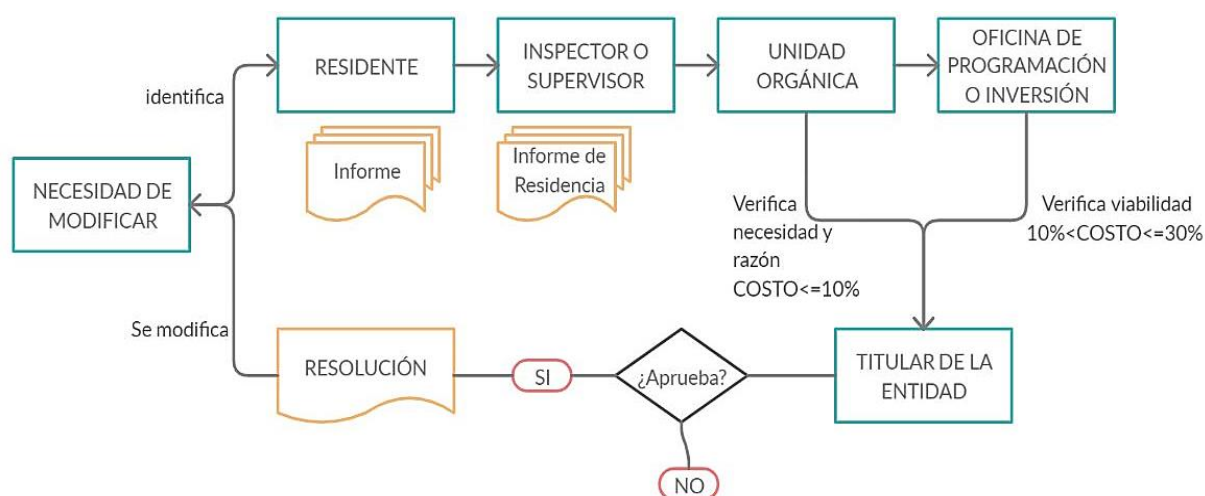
identifica

RESIDENTE

INSPECTOR O SUPERVISOR

UNIDAD ORGÁNICA

OFICINA DE PROGRAMACIÓN O INVERSIÓN

Informe

Informe de Residencia

NECESIDAD DE MODIFICAR

Verifica necesidad y razón COSTO<=10%

Verifica viabilidad 10%<COSTO<=30%

Se modifica

RESOLUCIÓN

SI

¿Aprueba?

TITULAR DE LA ENTIDAD

NO